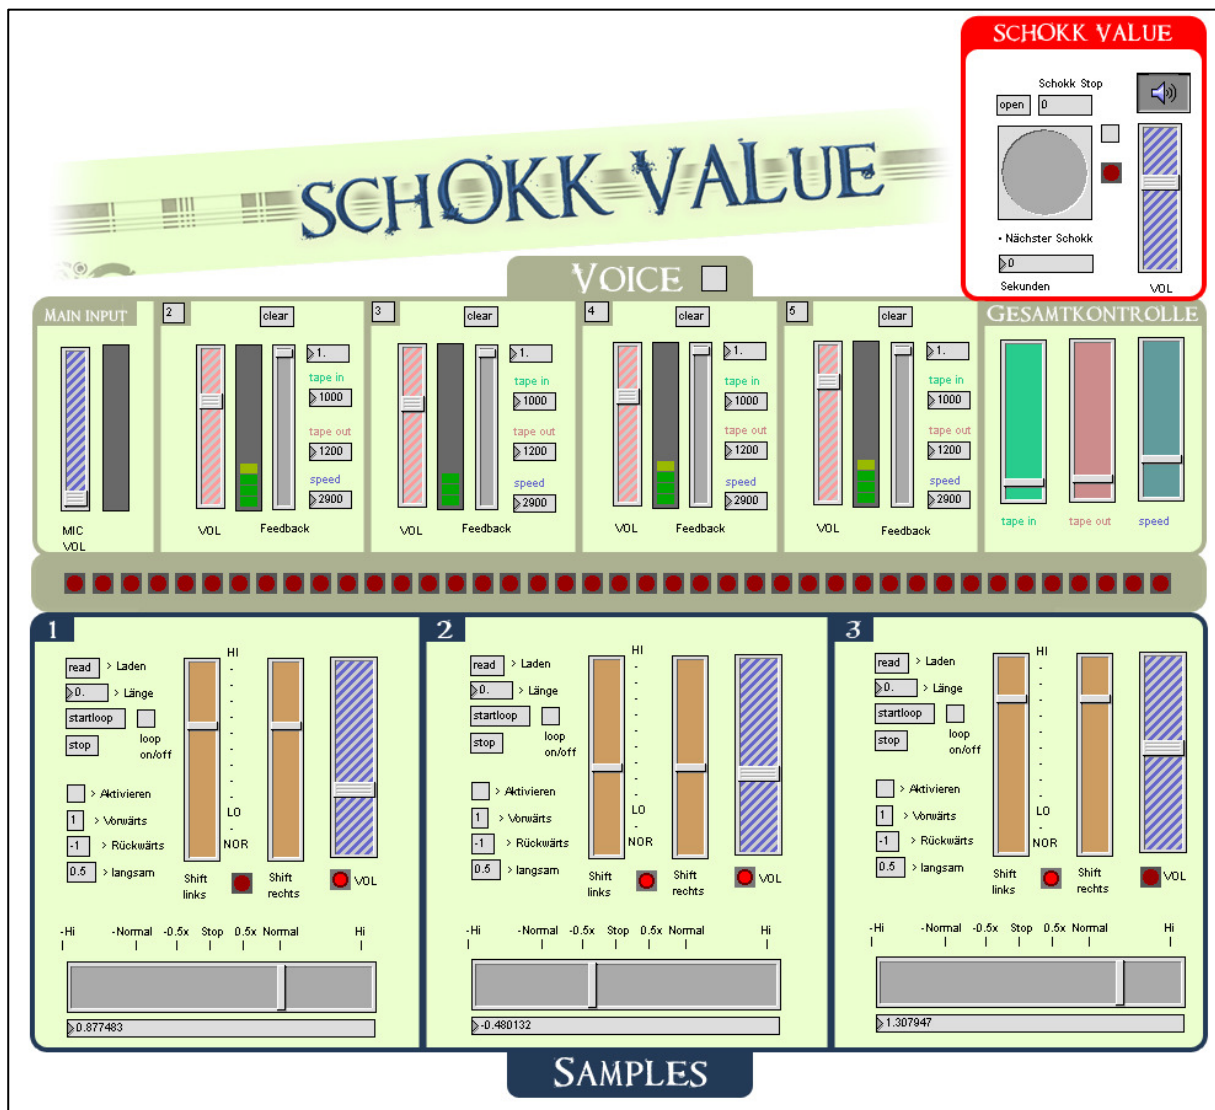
SCHOKK VALUE

Schokk Stop
open 0

• Nächster Schokk
0
Sekunden
VOL

SCHOKK VALUE

VOICE

MAIN INPUT
MIC VOL

2 clear
1.
tape in
1000
tape out
1200
speed
2900
VOL Feedback

3 clear
1.
tape in
1000
tape out
1200
speed
2900
VOL Feedback

4 clear
1.
tape in
1000
tape out
1200
speed
2900
VOL Feedback

5 clear
1.
tape in
1000
tape out
1200
speed
2900
VOL Feedback

GESAMTKONTROLLE
tape in tape out speed

1
read > Laden
0. > Länge
startloop
stop loop on/off
> Aktivieren
1 > Vorwärts
-1 > Rückwärts
0.5 > langsam
HI
LO
NOR
Shift links Shift rechts VOL
-Hi -Normal -0.5x Stop 0.5x Normal Hi
0.877483

2
read > Laden
0. > Länge
startloop
stop loop on/off
> Aktivieren
1 > Vorwärts
-1 > Rückwärts
0.5 > langsam
HI
LO
NOR
Shift links Shift rechts VOL
-Hi -Normal -0.5x Stop 0.5x Normal Hi
-0.480132

3
read > Laden
0. > Länge
startloop
stop loop on/off
> Aktivieren
1 > Vorwärts
-1 > Rückwärts
0.5 > langsam
HI
LO
NOR
Shift links Shift rechts VOL
-Hi -Normal -0.5x Stop 0.5x Normal Hi
1.307947

SAMPLES